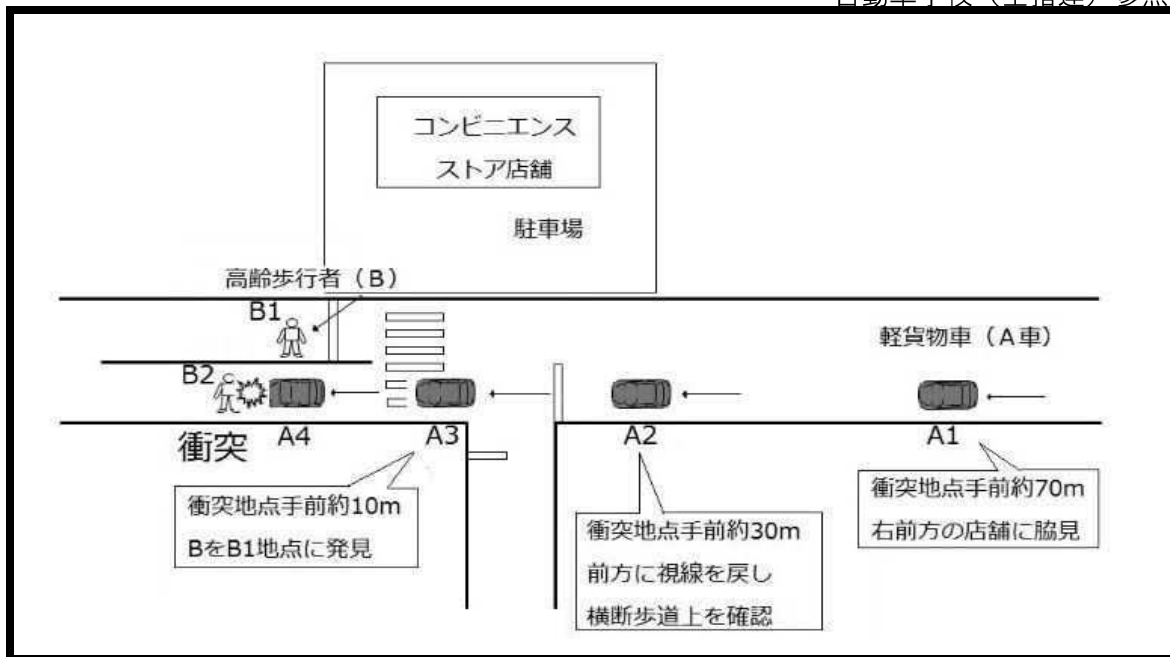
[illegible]

コンビニエンス
ストア店舗

駐車場

高齢歩行者（B）

B1

軽貨物車（A車）

B2

衝突

A4

A3

A2

A1

衝突地点手前約10m
BをB1地点に発見

衝突地点手前約30m
前方に視線を戻し
横断歩道上を確認

衝突地点手前約70m
右前方の店舗に脇見